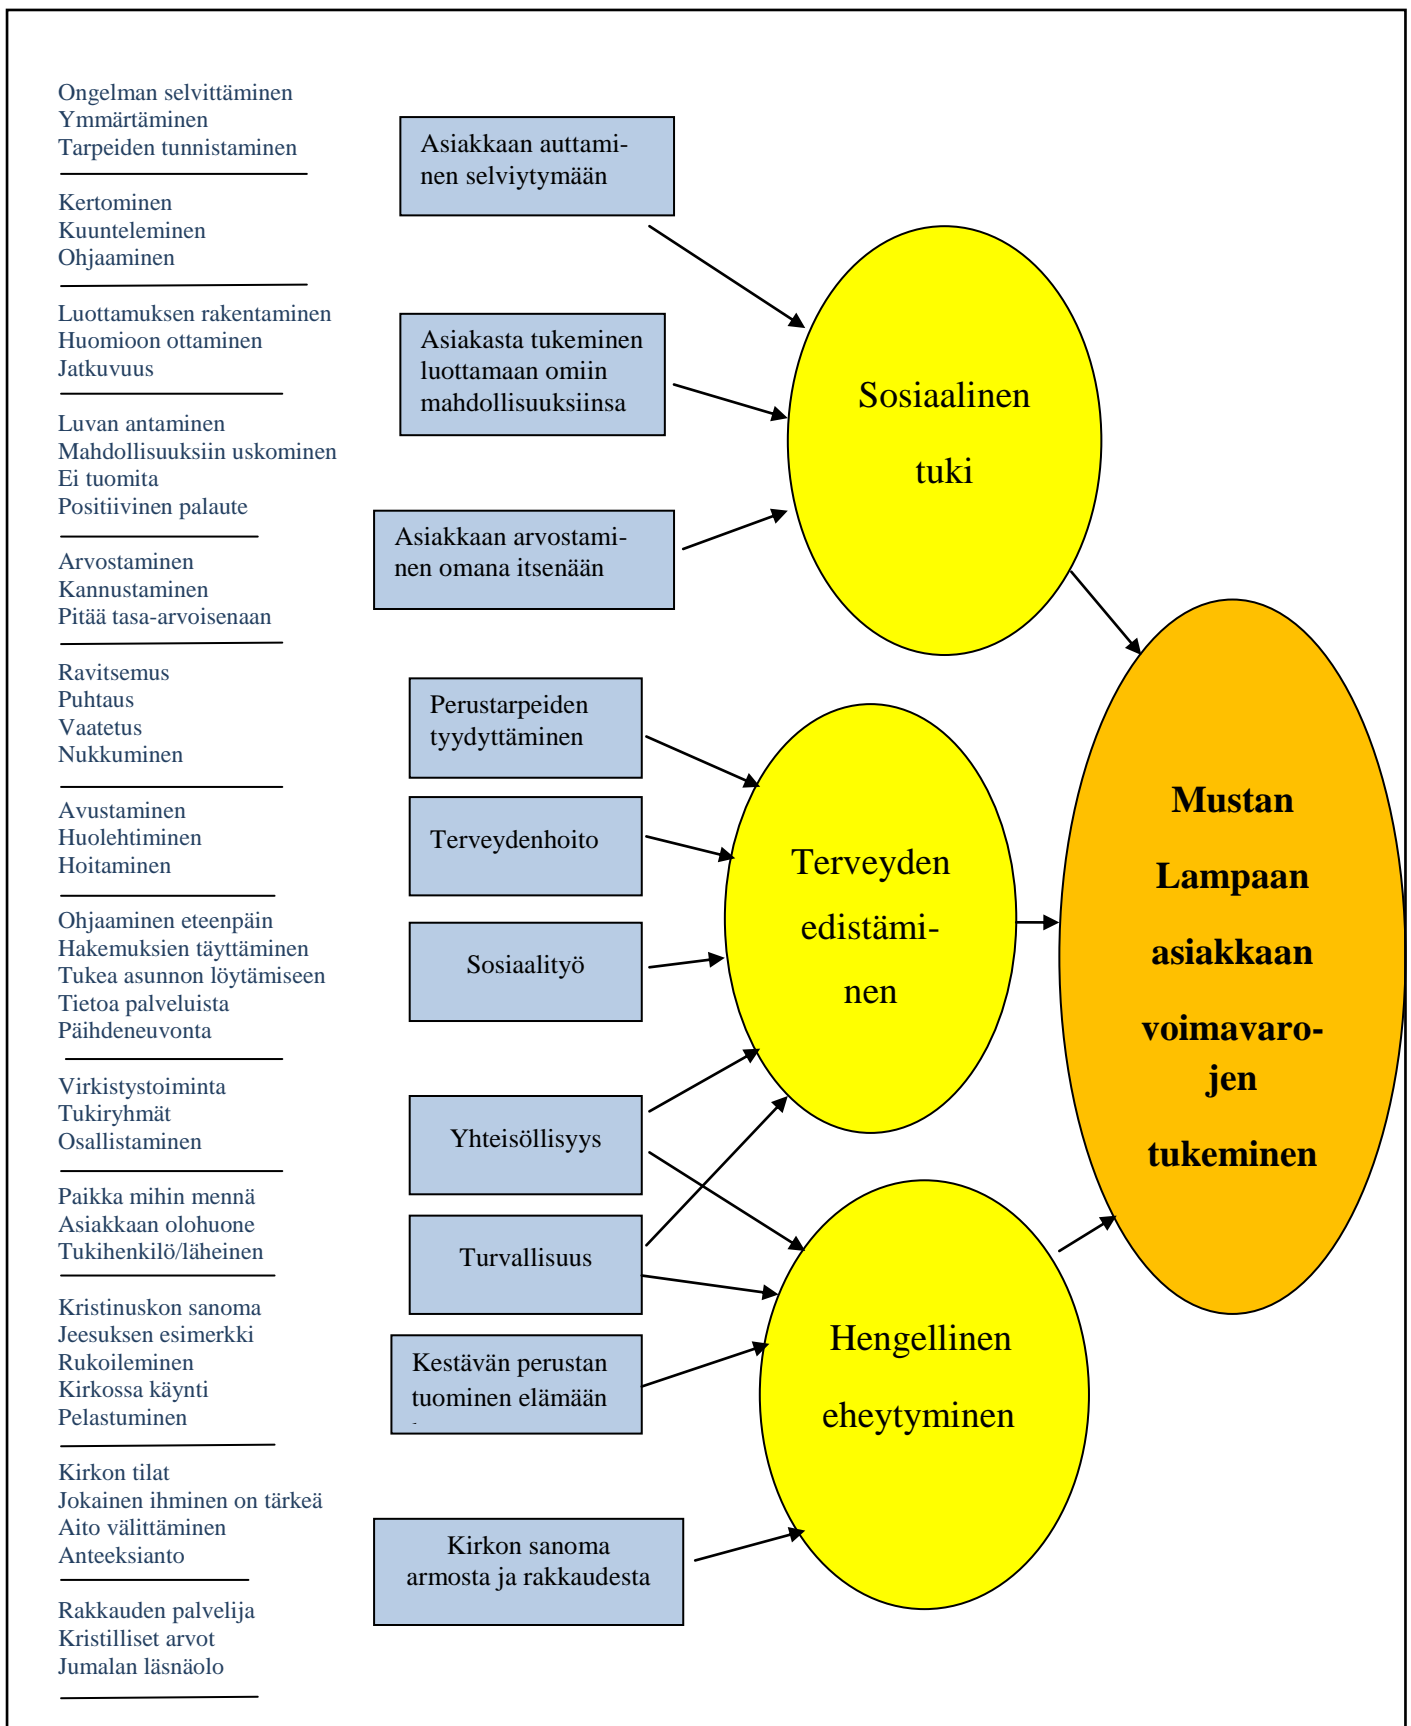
Ongelman selvittäminen
Ymmärtäminen
Tarpeiden tunnistaminen

Kertominen
Kuunteleminen
Ohjaaminen

Luottamuksen rakentaminen
Huomioon ottaminen
Jatkuvuus

Luvan antaminen
Mahdollisuuksiin uskominen
Ei tuomita
Positiivinen palaute

Arvostaminen
Kannustaminen
Pitää tasa-arvoisenaan

Ravitsemus
Puhtaus
Vaatetus
Nukkuminen

Avustaminen
Huolehtiminen
Hoitaminen

Ohjaaminen eteenpäin
Hakemuksien täyttäminen
Tukea asunnon löytämiseen
Tietoa palveluista
Päihdeneuvonta

Virkistystoiminta
Tukiryhmät
Osallistaminen

Paikka mihin mennä
Asiakkaan olohuone
Tukihenkilö/läheinen

Kristinuskon sanoma
Jeesuksen esimerkki
Rukoileminen
Kirkossa käynti
Pelastuminen

Kirkon tilat
Jokainen ihminen on tärkeä
Aito välittäminen
Anteeksianto

Rakkauden palvelija
Kristilliset arvot
Jumalan läsnäolo

Asiakkaan auttaminen selviytymään

Asiakasta tukeminen luottamaan omiin mahdollisuuksiinsa

Asiakkaan arvostaminen omana itsenään

Sosiaalinen tuki

Perustarpeiden tyydyttäminen

Terveydenhoito

Sosiaalityö

Yhteisöllisyys

Turvallisuus

Kestävän perustan tuominen elämään

Kirkon sanoma armosta ja rakkaudesta

Terveyden edistäminen

Hengellinen eheytyminen

Mustan Lampaan asiakkaan voimavarojen tukeminen